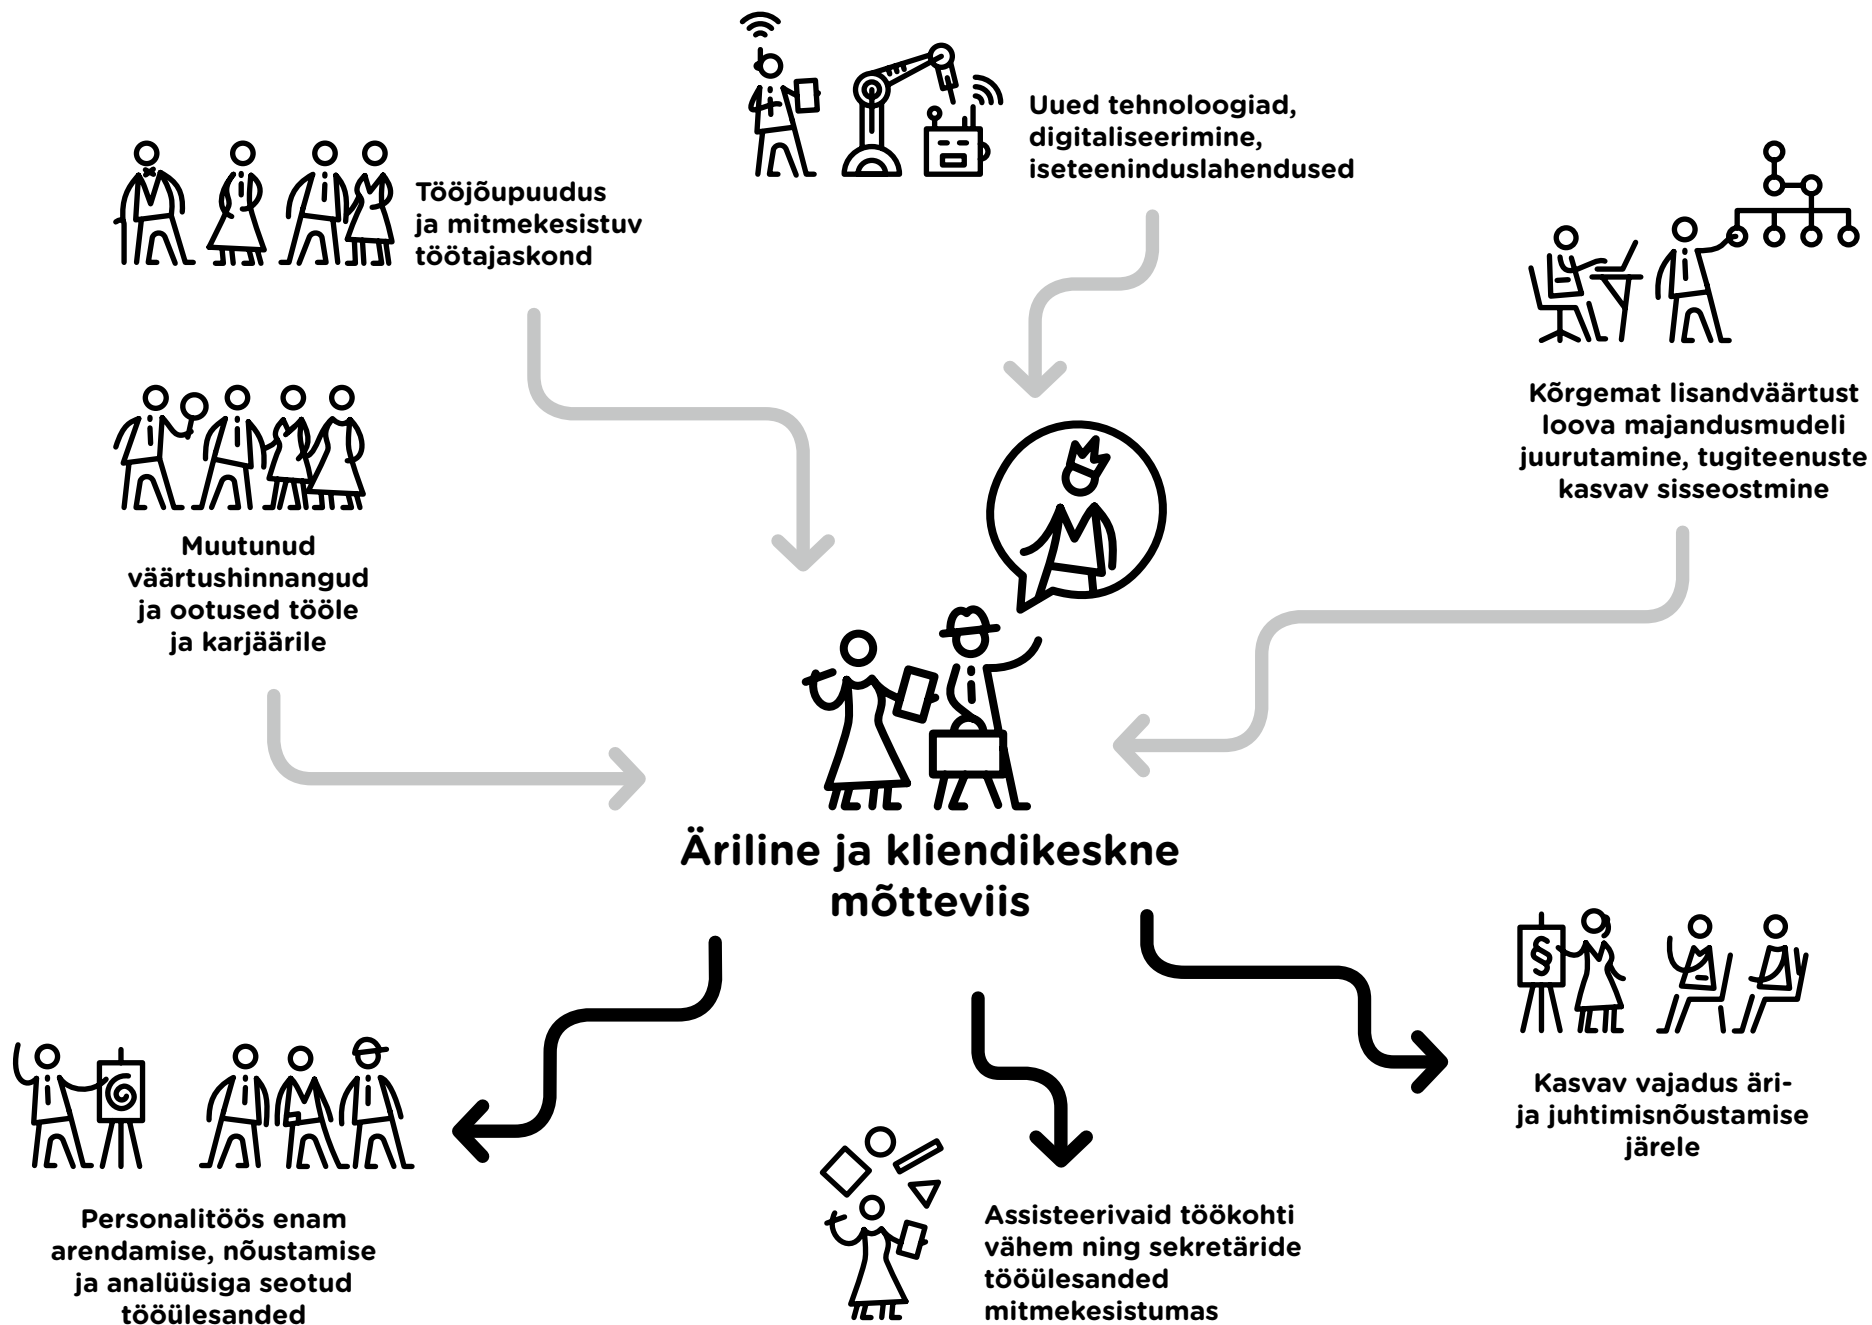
Uued tehnoloogiad, digitaliseerimine, iseteeninduslahendused

Tööjõupuudus ja mitmekesistuv töötajaskond

Kõrgemat lisandväärtust loova majandusmudeli juurutamine, tugiteenuste kasvav sisseostmine

Muutunud väärtushinnangud ja ootused tööle ja karjäärile

Äriline ja kliendikeskne mõtteviis

Kasvav vajadus äri- ja juhtimisnõustamise järele

Personalitöös enam arendamise, nõustamise ja analüüsiga seotud tööülesanded

Assisteerivaid töökohti vähem ning sekretäride tööülesanded mitmekesistumas